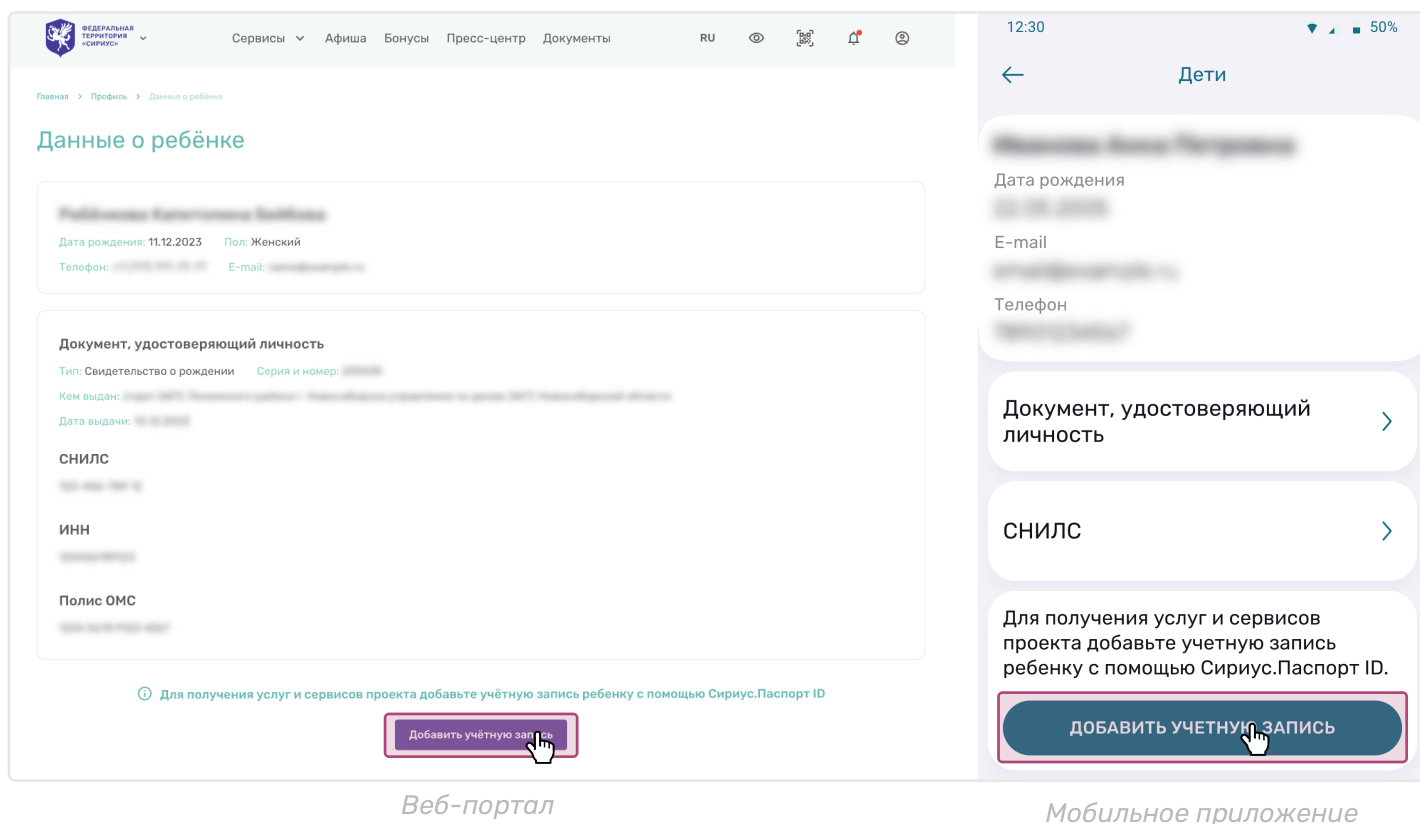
ФЕДЕРАЛЬНАЯ ТЕРРИТОРИЯ «СИРИУС»

Сервисы Афиша Бонусы Пресс-центр Документы RU

Главная > Профиль > Данные о ребёнке

Данные о ребёнке

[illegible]
Дата рождения: 11.12.2023 Пол: Женский
Телефон: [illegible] E-mail: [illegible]

Документ, удостоверяющий личность
Тип: Свидетельство о рождении Серия и номер: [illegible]
Кем выдан: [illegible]
Дата выдачи: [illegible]

СНИЛС
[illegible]

ИНН
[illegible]

Полис ОМС
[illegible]

Для получения услуг и сервисов проекта добавьте учётную запись ребенку с помощью Сириус.Паспорт ID

Добавить учётную запись

Веб-портал

12:30 50%

Дети

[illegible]
Дата рождения
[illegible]
E-mail
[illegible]
Телефон
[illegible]

Документ, удостоверяющий личность

СНИЛС

Для получения услуг и сервисов проекта добавьте учетную запись ребенку с помощью Сириус.Паспорт ID.

ДОБАВИТЬ УЧЕТНУЮ ЗАПИСЬ

Мобильное приложение